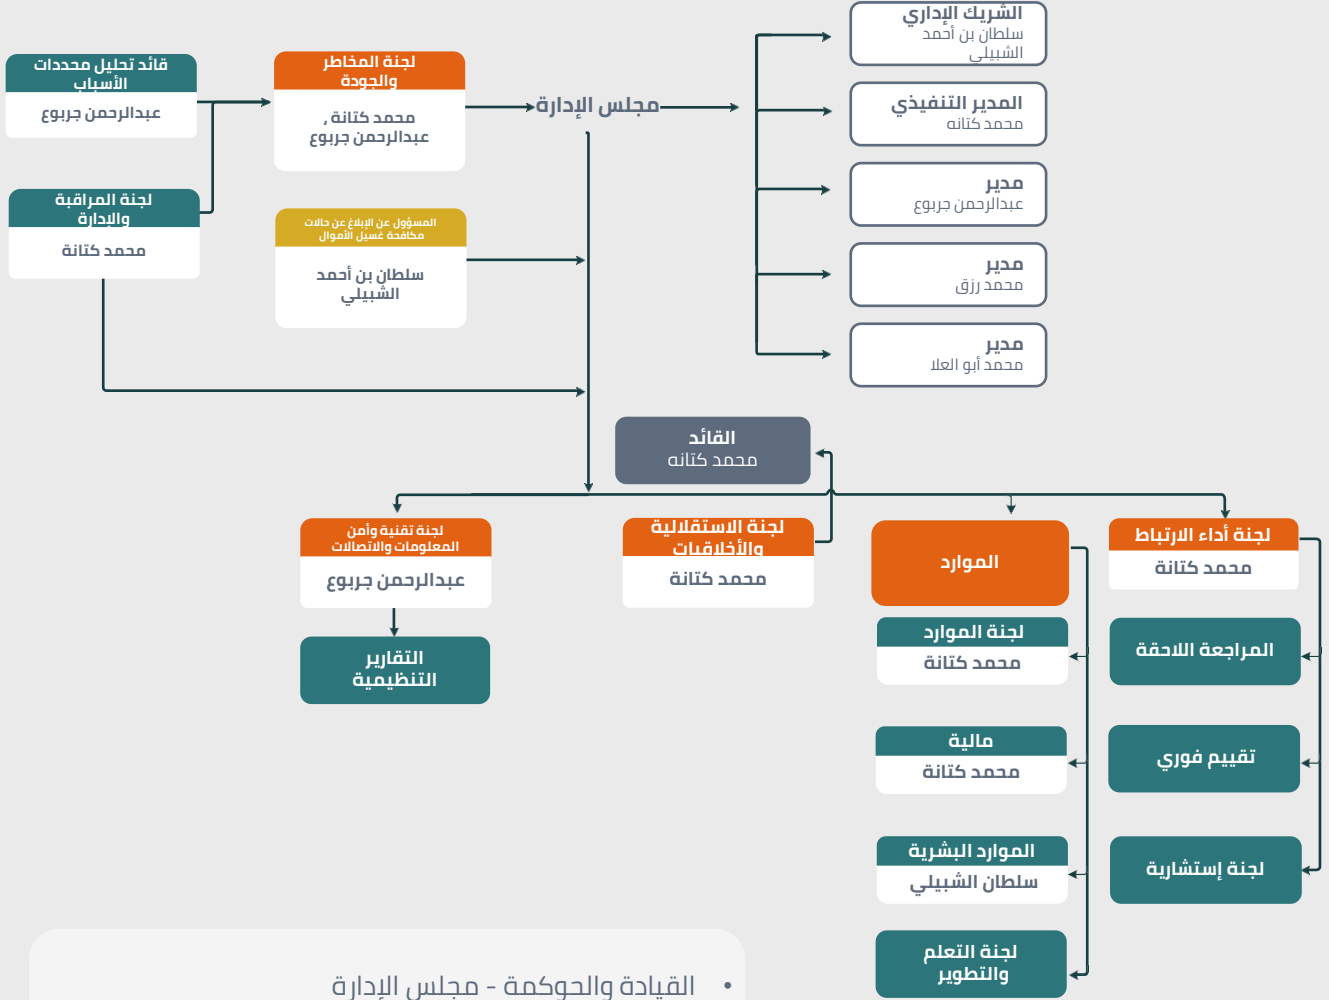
قائد تحليل محددات الأسباب
عبدالرحمن جربوع

لجنة المخاطر والجودة
محمد كتانة , عبدالرحمن جربوع

مجلس الإدارة

الشريك الإداري
سلطان بن أحمد الشبيلي

المدير التنفيذي
محمد كتانة

مدير
عبدالرحمن جربوع

مدير
محمد رزق

مدير
محمد أبو العلا

لجنة المراقبة والإدارة
محمد كتانة

المسؤول عن الإبلاغ عن حالات مكافحة غسيل الأموال
سلطان بن أحمد الشبيلي

القائد
محمد كتانة

لجنة تقنية وأمن المعلومات والاتصالات
عبدالرحمن جربوع

التقارير التنظيمية

لجنة الاستقلالية والأخلاقيات
محمد كتانة

الموارد

لجنة أداء الارتباط
محمد كتانة

لجنة الموارد
محمد كتانة

المراجعة اللاحقة

مالية
محمد كتانة

تقييم فوري

الموارد البشرية
سلطان الشبيلي

لجنة إستشارية

لجنة التعلم والتطوير

• القيادة والحوكمة - مجلس الإدارة